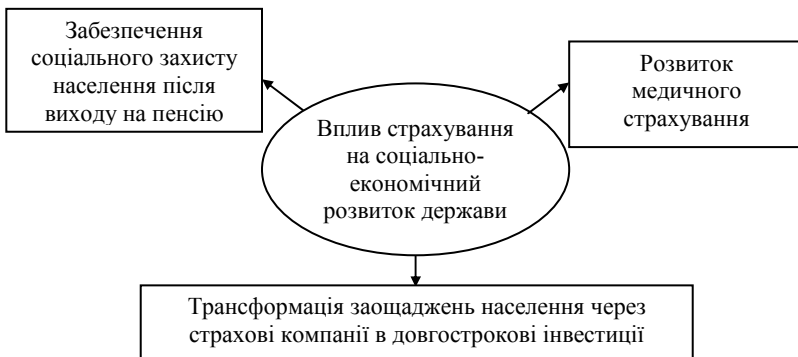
Забезпечення соціального захисту населення після виходу на пенсію

Розвиток медичного страхування

Вплив страхування на соціально-економічний розвиток держави

Трансформація заощаджень населення через страхові компанії в довгострокові інвестиції